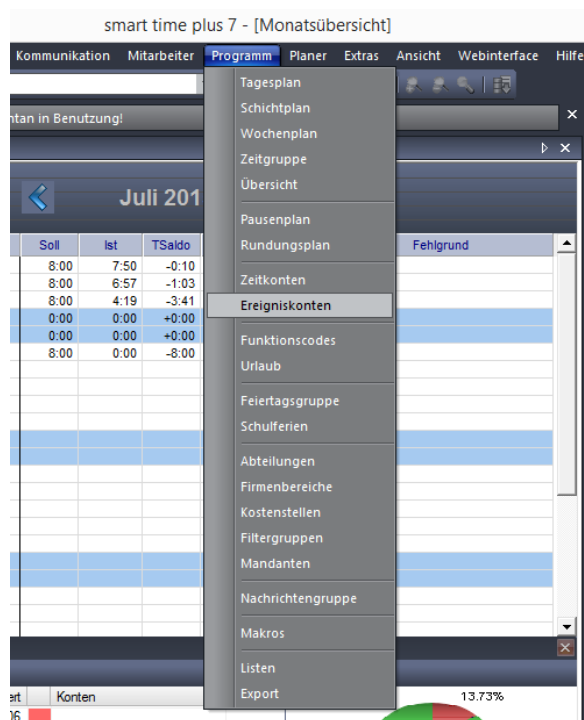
smart time plus 7 - [Monatsübersicht]

Kommunikation Mitarbeiter Programm Planer Extras Ansicht Webinterface Hilfe

ntan in Benutzung!

Juli 201

| Soll | Ist | TSaldo |
|---|---|---|
| 8:00 | 7:50 | -0:10 |
| 8:00 | 6:57 | -1:03 |
| 8:00 | 4:19 | -3:41 |
| 0:00 | 0:00 | +0:00 |
| 0:00 | 0:00 | +0:00 |
| 8:00 | 0:00 | -8:00 |

Fehlgrund

Tagesplan
Schichtplan
Wochenplan
Zeitgruppe
Übersicht
Pausenplan
Rundungsplan
Zeitkonten
Ereigniskonten
Funktionscodes
Urlaub
Feiertagsgruppe
Schulferien
Abteilungen
Firmenbereiche
Kostenstellen
Filtergruppen
Mandanten
Nachrichtengruppe
Makros
Listen
Export

ert Konten
26

13.73%